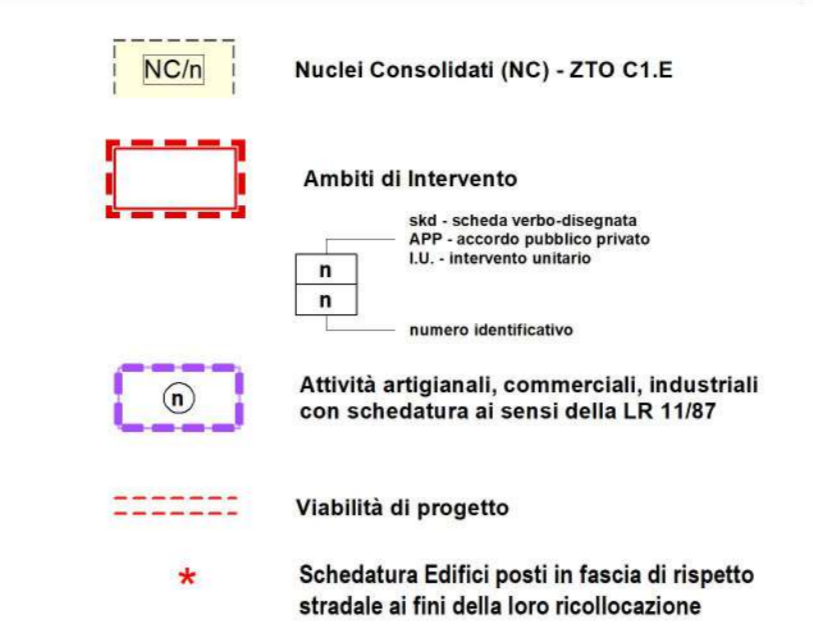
NC/n

Nuclei Consolidati (NC) - ZTO C1.E

Ambiti di Intervento

skd - scheda verbo-disegnata
APP - accordo pubblico privato
I.U. - intervento unitario

n
n

numero identificativo

n

Attività artigianali, commerciali, industriali con schedatura ai sensi della LR 11/87

Viabilità di progetto

*

Schedatura Edifici posti in fascia di rispetto stradale ai fini della loro ricollocazione